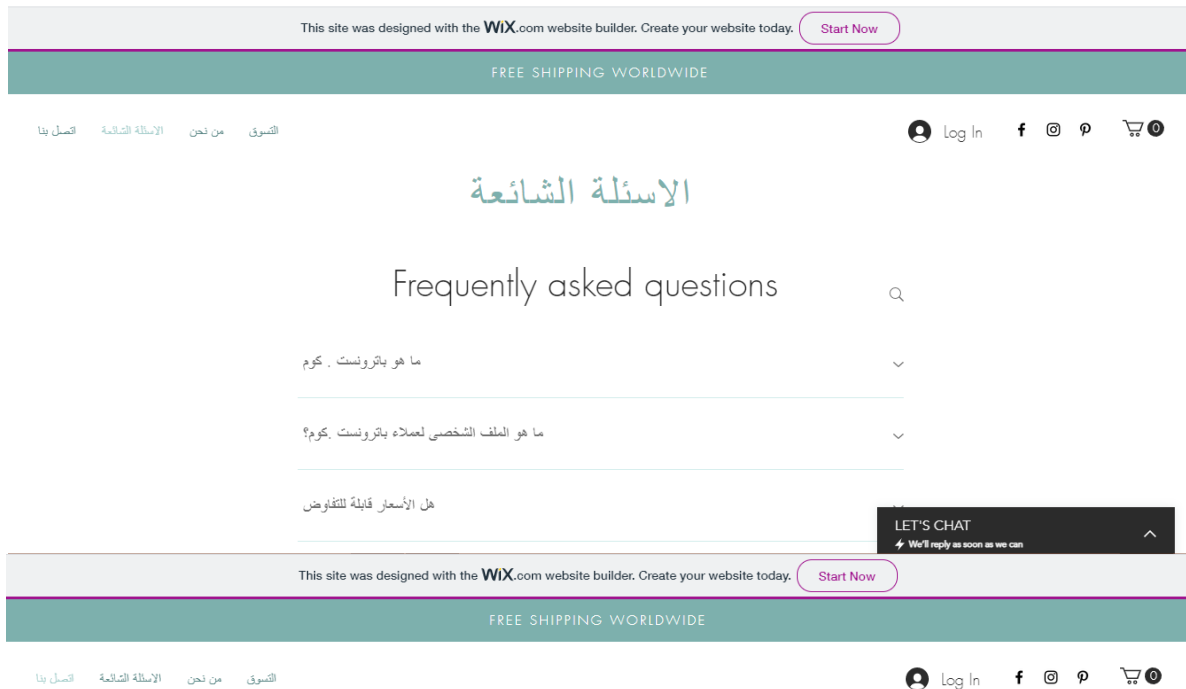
This site was designed with the WiX.com website builder. Create your website today. Start Now

FREE SHIPPING WORLDWIDE

اتصل بنا الأسئلة الشائعة من نحن التسوق

Log In 0

الاسئلة الشائعة

Frequently asked questions

ما هو باترونست . كوم

ما هو الملف الشخصى لعملاء باترونست .كوم؟

هل الأسعار قابلة للتفاوض

LET'S CHAT
We'll reply as soon as we can

This site was designed with the WiX.com website builder. Create your website today. Start Now

FREE SHIPPING WORLDWIDE

اتصل بنا الأسئلة الشائعة من نحن التسوق

Log In 0